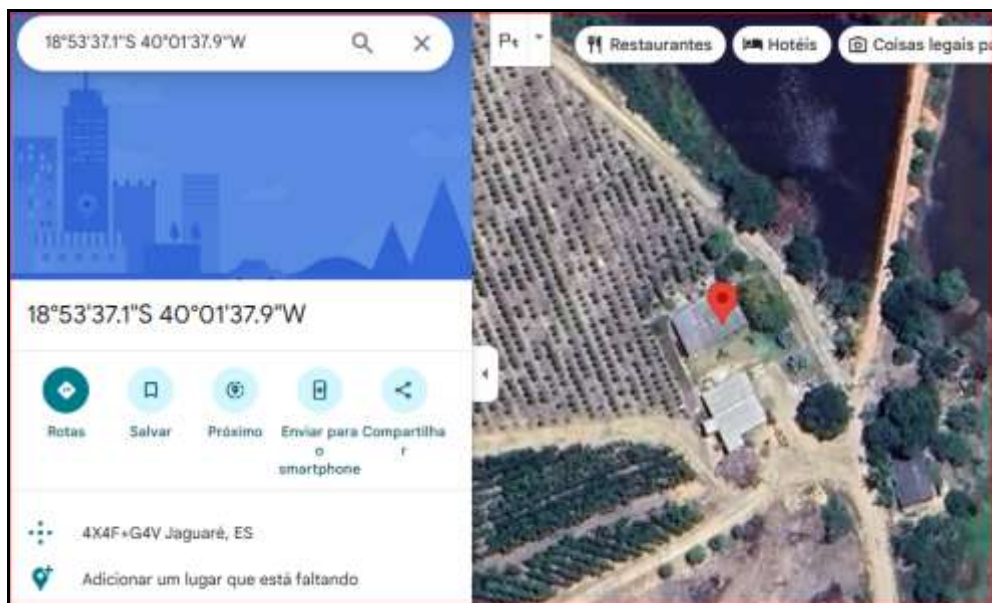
18°53'37.1"S 40°01'37.9"W

Pe

Restaurantes

Hotéis

Coisas legais pa

18°53'37.1"S 40°01'37.9"W

Rotas

Salvar

Próximo

Enviar para o smartphone

Compartilhar

4X4F+G4V Jaguaré, ES

Adicionar um lugar que está faltando